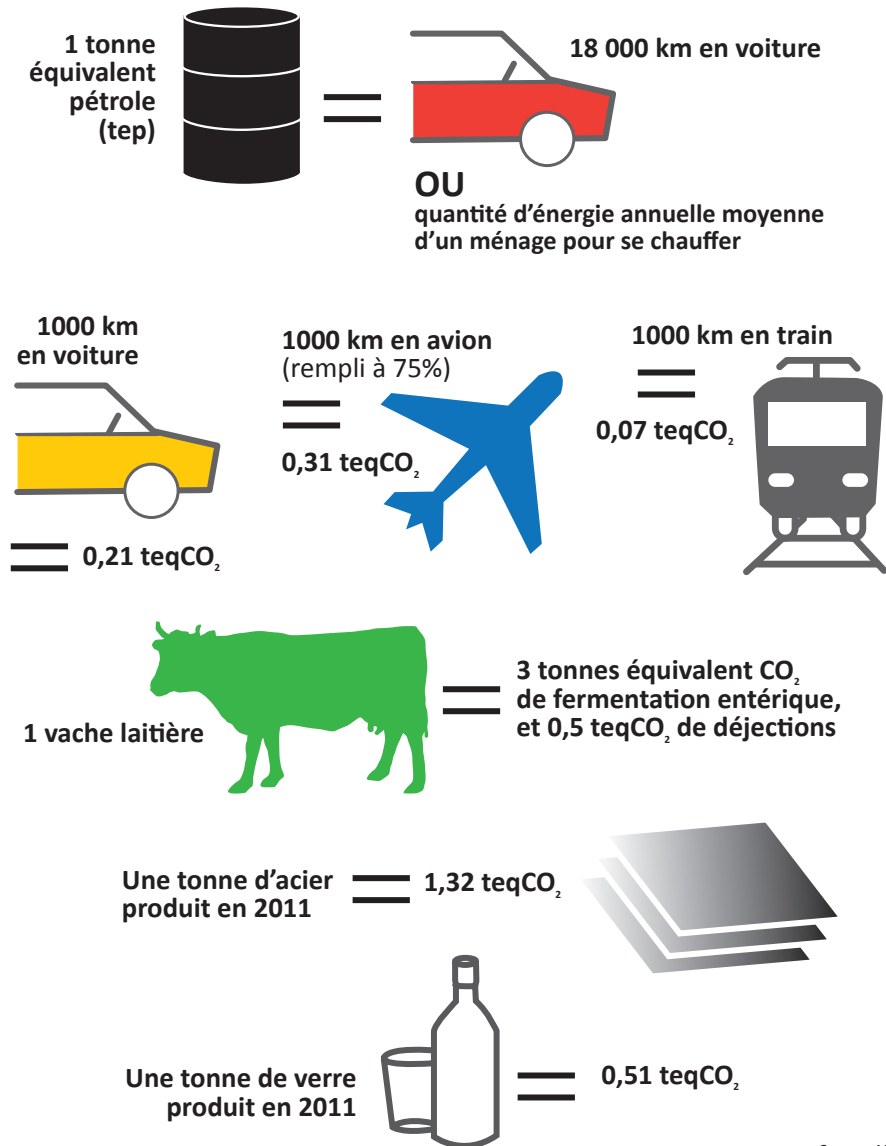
1 tonne équivalent pétrole (tep)

18 000 km en voiture

OU

quantité d'énergie annuelle moyenne d'un ménage pour se chauffer

1000 km en voiture

0,21 teq$CO_2$

1000 km en avion (rempli à 75%)

0,31 teq$CO_2$

1000 km en train

0,07 teq$CO_2$

1 vache laitière

3 tonnes équivalent $CO_2$ de fermentation entérique, et 0,5 teq$CO_2$ de déjections

Une tonne d'acier produit en 2011

1,32 teq$CO_2$

Une tonne de verre produit en 2011

0,51 teq$CO_2$